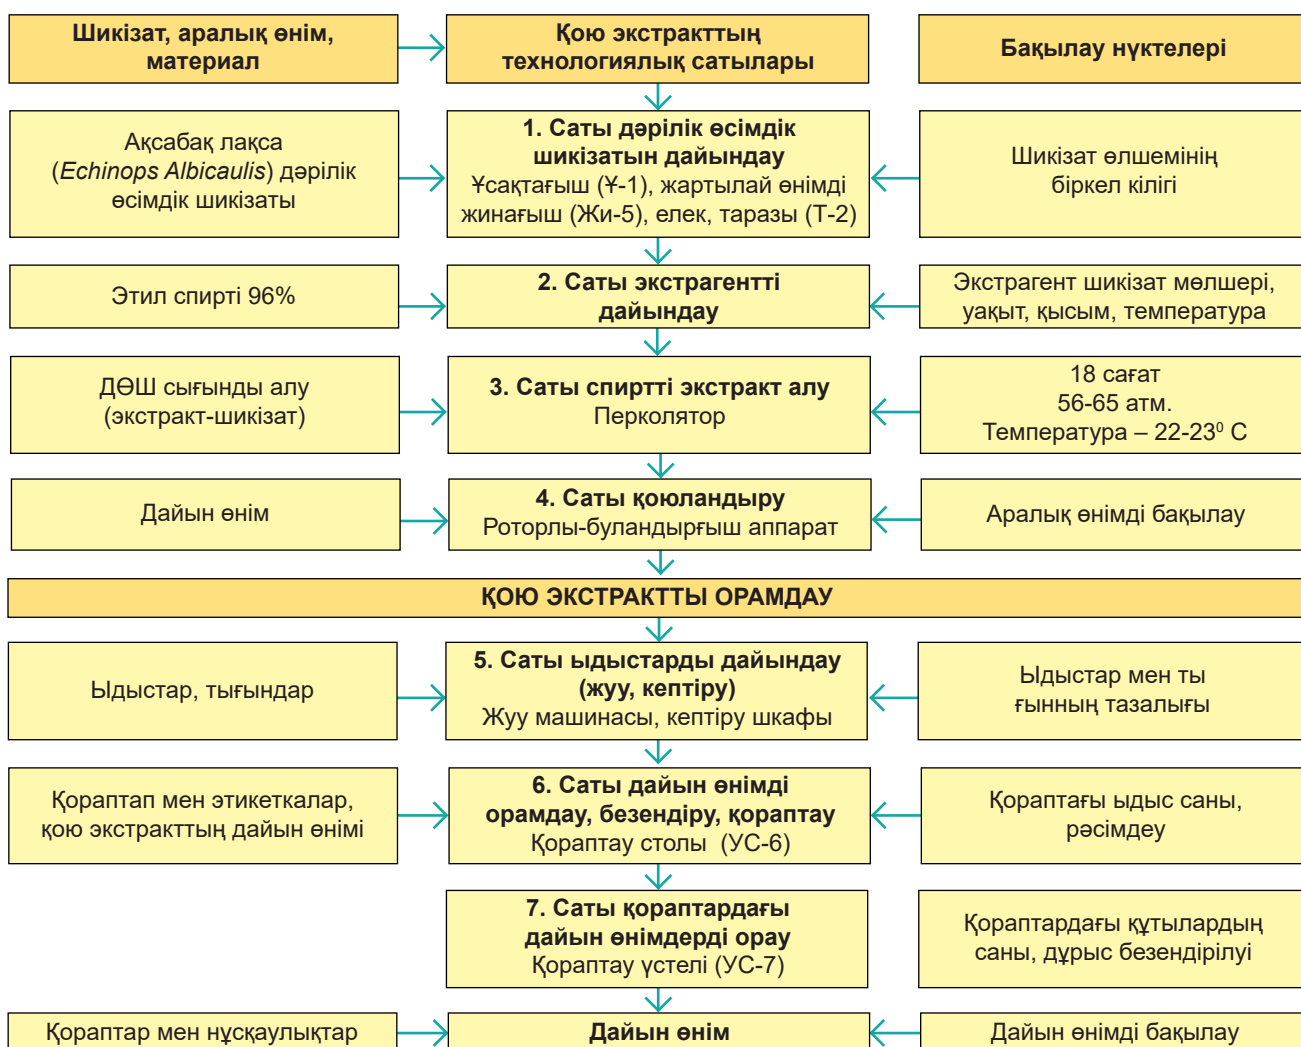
Шикізат, аралық өнім, материал

Қою экстракттың технологиялық сатылары

Бақылау нүктелері

Ақсабақ лақса (*Echinops Albicaulis*) дәрілік өсімдік шикізаты

1. Саты дәрілік өсімдік шикізатын дайындау
Ұсақтағыш (Ұ-1), жартылай өнімді жинағыш (Жи-5), елек, таразы (Т-2)

Шикізат өлшемінің біркел кілігі

Этил спирті 96%

2. Саты экстрагентті дайындау

Экстрагент шикізат мөлшері, уақыт, қысым, температура

ДӨШ сығынды алу (экстракт-шикізат)

3. Саты спиртті экстракт алу
Перколятор

18 сағат
56-65 атм.
Температура – 22-23$^0$ С

Дайын өнім

4. Саты қоюландыру
Роторлы-буландырғыш аппарат

Аралық өнімді бақылау

ҚОЮ ЭКСТРАКТТЫ ОРАМДАУ

Ыдыстар, тығындар

5. Саты ыдыстарды дайындау (жуу, кептіру)
Жуу машинасы, кептіру шкафы

Ыдыстар мен ты ғынның тазалығы

Қораптап мен этикеткалар, қою экстракттың дайын өнімі

6. Саты дайын өнімді орамдау, безендіру, қораптау
Қораптау столы (УС-6)

Қораптағы ыдыс саны, рәсімдеу

7. Саты қораптардағы дайын өнімдерді орау
Қораптау үстелі (УС-7)

Қораптардағы құтылардың саны, дұрыс безендірілуі

Қораптар мен нұсқаулықтар

Дайын өнім

Дайын өнімді бақылау